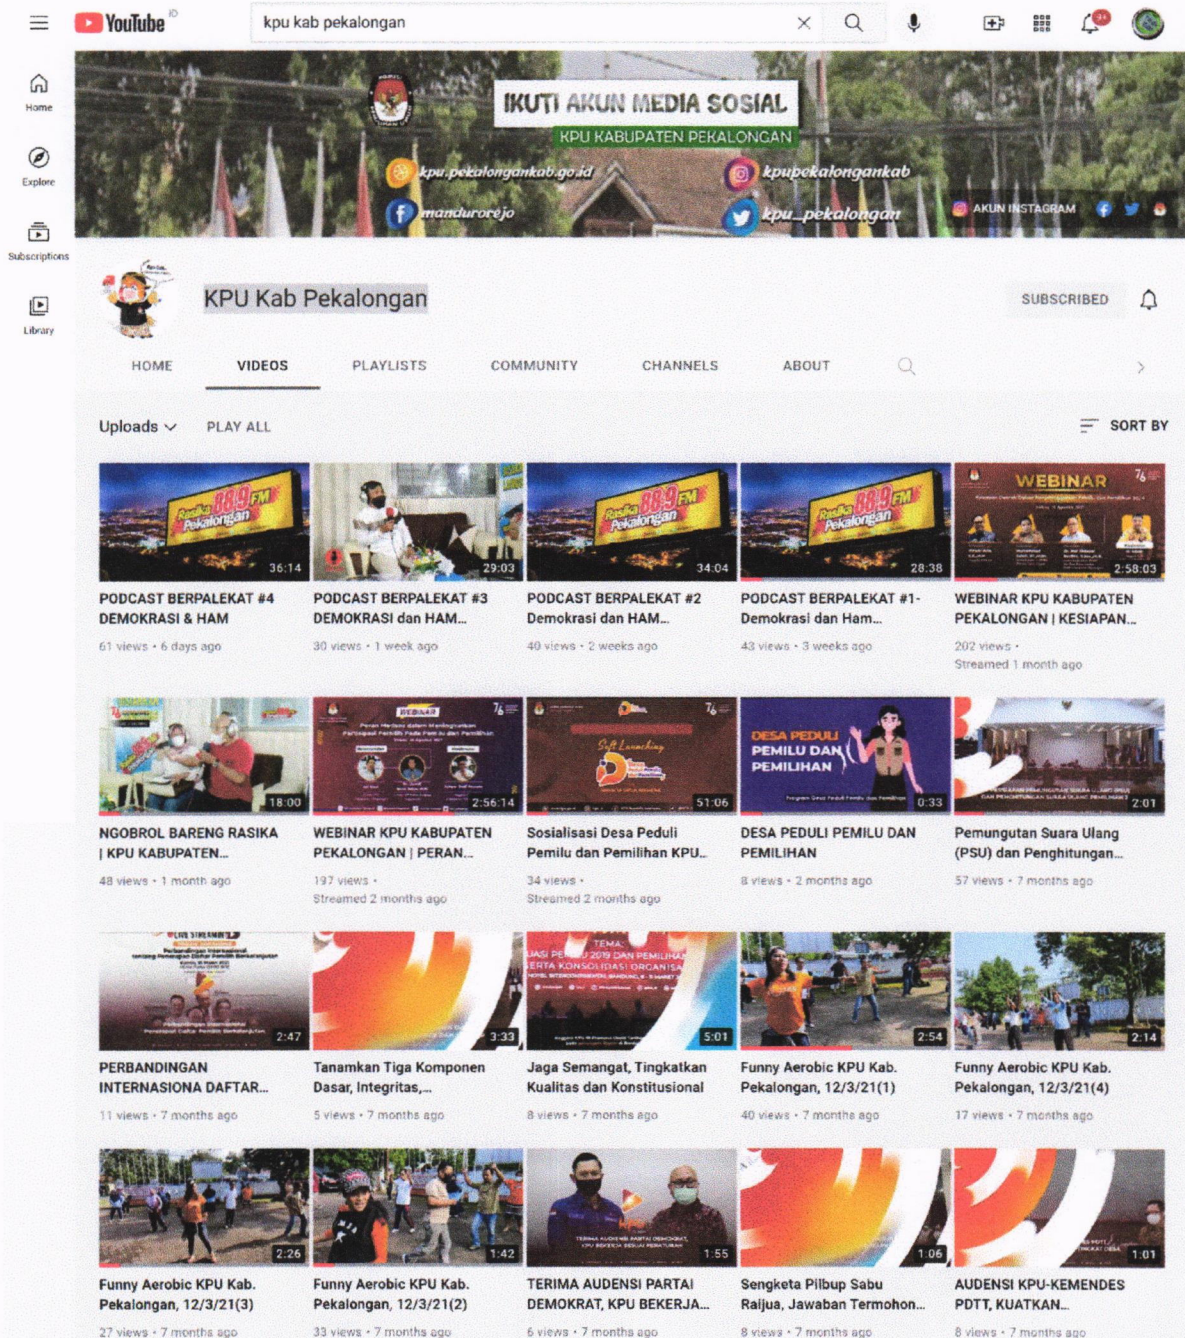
YouTube ID

kpu kab pekalongan

Home

Explore

Subscriptions

Library

IKUTI AKUN MEDIA SOSIAL

KPU KABUPATEN PEKALONGAN

kpu.pekalongankab.go.id

kpupekalongankab

mandurorejo

kpu_pekalongan

AKUN INSTAGRAM

KPU Kab Pekalongan

SUBSCRIBED

HOME

VIDEOS

PLAYLISTS

COMMUNITY

CHANNELS

ABOUT

Uploads

PLAY ALL

SORT BY

36:14
PODCAST BERPALEKAT #4 DEMOKRASI & HAM
61 views • 6 days ago

29:03
PODCAST BERPALEKAT #3 DEMOKRASI dan HAM...
30 views • 1 week ago

34:04
PODCAST BERPALEKAT #2 Demokrasi dan HAM...
40 views • 2 weeks ago

28:38
PODCAST BERPALEKAT #1- Demokrasi dan Ham...
43 views • 3 weeks ago

WEBINAR
2:58:03
WEBINAR KPU KABUPATEN PEKALONGAN | KESIAPAN...
202 views • Streamed 1 month ago

18:00
NGOBROL BARENG RASIKA | KPU KABUPATEN...
48 views • 1 month ago

WEBINAR
2:56:14
WEBINAR KPU KABUPATEN PEKALONGAN | PERAN...
197 views • Streamed 2 months ago

Soft Launching
51:06
Sosialisasi Desa Peduli Pemilu dan Pemilihan KPU...
34 views • Streamed 2 months ago

DESA PEDULI PEMILU DAN PEMILIHAN
0:33
DESA PEDULI PEMILU DAN PEMILIHAN
8 views • 2 months ago

2:01
Pemungutan Suara Ulang (PSU) dan Penghitungan...
57 views • 7 months ago

LIVE STREAMING
2:47
PERBANDINGAN INTERNASIONA DAFTAR...
11 views • 7 months ago

3:33
Tanamkan Tiga Komponen Dasar, Integritas,...
5 views • 7 months ago

TEMA:
5:01
Jaga Semangat, Tingkatkan Kualitas dan Konstitusional
8 views • 7 months ago

2:54
Funny Aerobic KPU Kab. Pekalongan, 12/3/21(1)
40 views • 7 months ago

2:14
Funny Aerobic KPU Kab. Pekalongan, 12/3/21(4)
17 views • 7 months ago

2:26
Funny Aerobic KPU Kab. Pekalongan, 12/3/21(3)
27 views • 7 months ago

1:42
Funny Aerobic KPU Kab. Pekalongan, 12/3/21(2)
33 views • 7 months ago

1:55
TERIMA AUDENSI PARTAI DEMOKRAT, KPU BEKERJA...
6 views • 7 months ago

1:06
Sengketa Pilbup Sabu Raijua, Jawaban Termohon...
8 views • 7 months ago

1:01
AUDENSI KPU-KEMENDES PDTT, KUATKAN...
8 views • 7 months ago